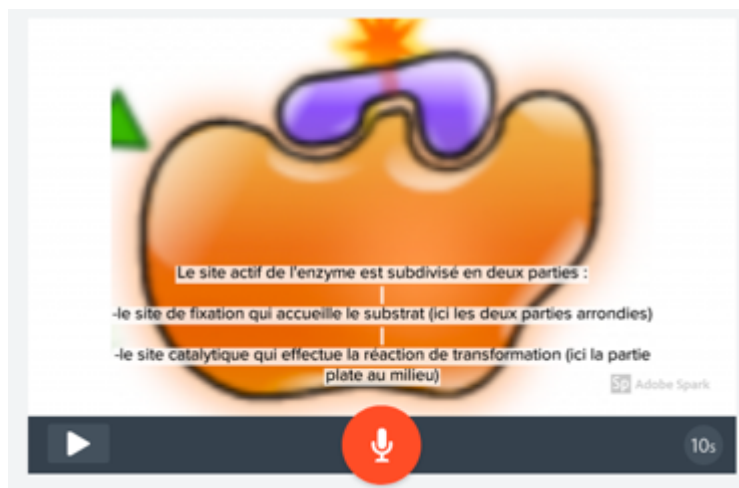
Le site actif de l'enzyme est subdivisé en deux parties :

-le site de fixation qui accueille le substrat (ici les deux parties arrondies)

-le site catalytique qui effectue la réaction de transformation (ici la partie plate au milieu)

Sp Adobe Spark

10s